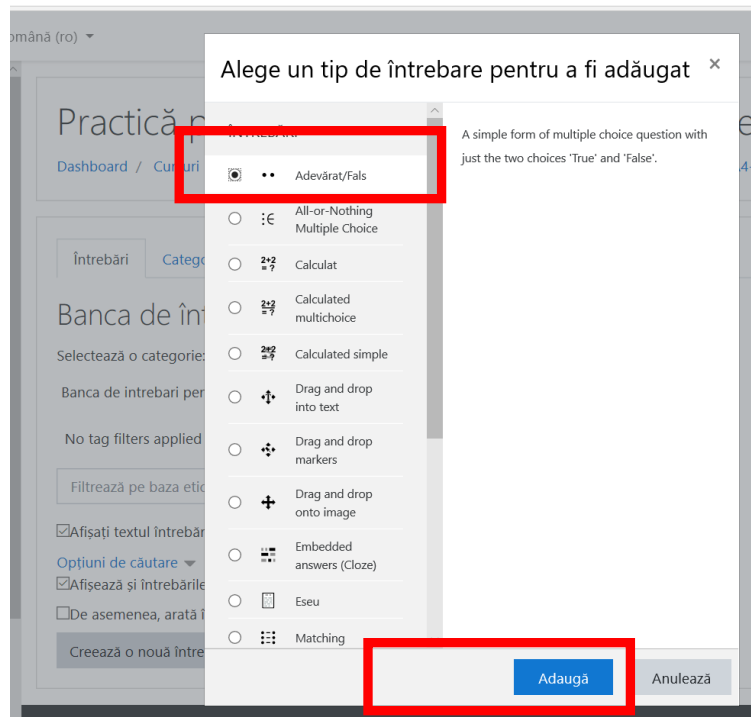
omână (ro)

Practică p

Dashboard / Cursuri

Întrebări Catego

Banca de înt

Selectează o categorie

Banca de intrebari per

No tag filters applied

Filtrează pe baza etic

☑Afișați textul întrebăr

Opțiuni de căutare

☑Afișează și întrebările

☐De asemenea, arată î

Creează o nouă între

Alege un tip de întrebare pentru a fi adăugat ×

ÎNTREBĂRI

Adevărat/Fals

All-or-Nothing Multiple Choice

Calculat

Calculated multichoice

Calculated simple

Drag and drop into text

Drag and drop markers

Drag and drop onto image

Embedded answers (Cloze)

Eseu

Matching

A simple form of multiple choice question with just the two choices 'True' and 'False'.

Adaugă

Anulează